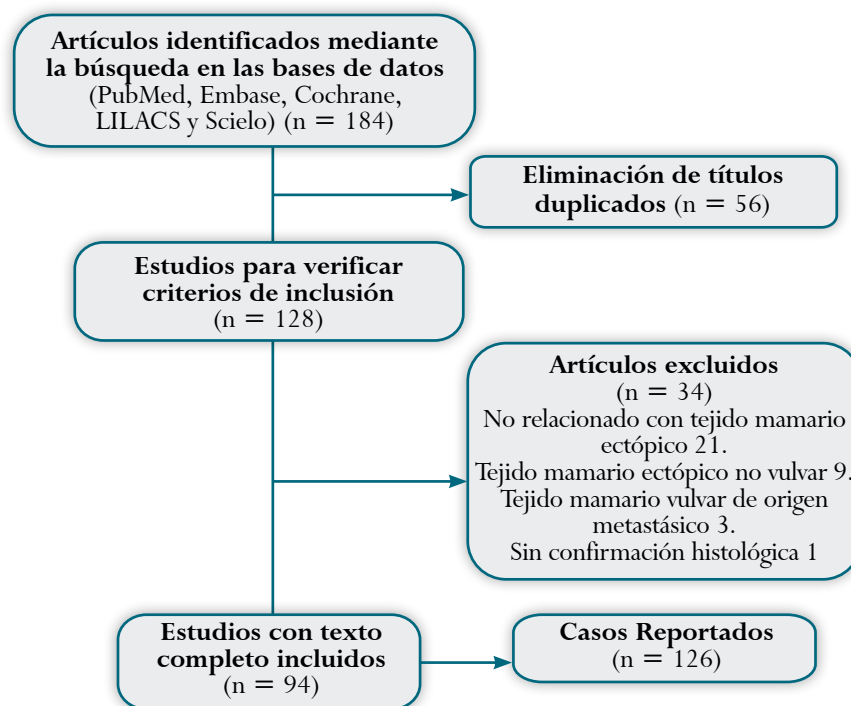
**Artículos identificados mediante la búsqueda en las bases de datos** (PubMed, Embase, Cochrane, LILACS y Scielo) (n = 184)

**Eliminación de títulos duplicados** (n = 56)

**Estudios para verificar criterios de inclusión** (n = 128)

**Artículos excluidos** (n = 34)
No relacionado con tejido mamario ectópico 21.
Tejido mamario ectópico no vulvar 9.
Tejido mamario vulvar de origen metastásico 3.
Sin confirmación histológica 1

**Estudios con texto completo incluidos** (n = 94)

**Casos Reportados** (n = 126)